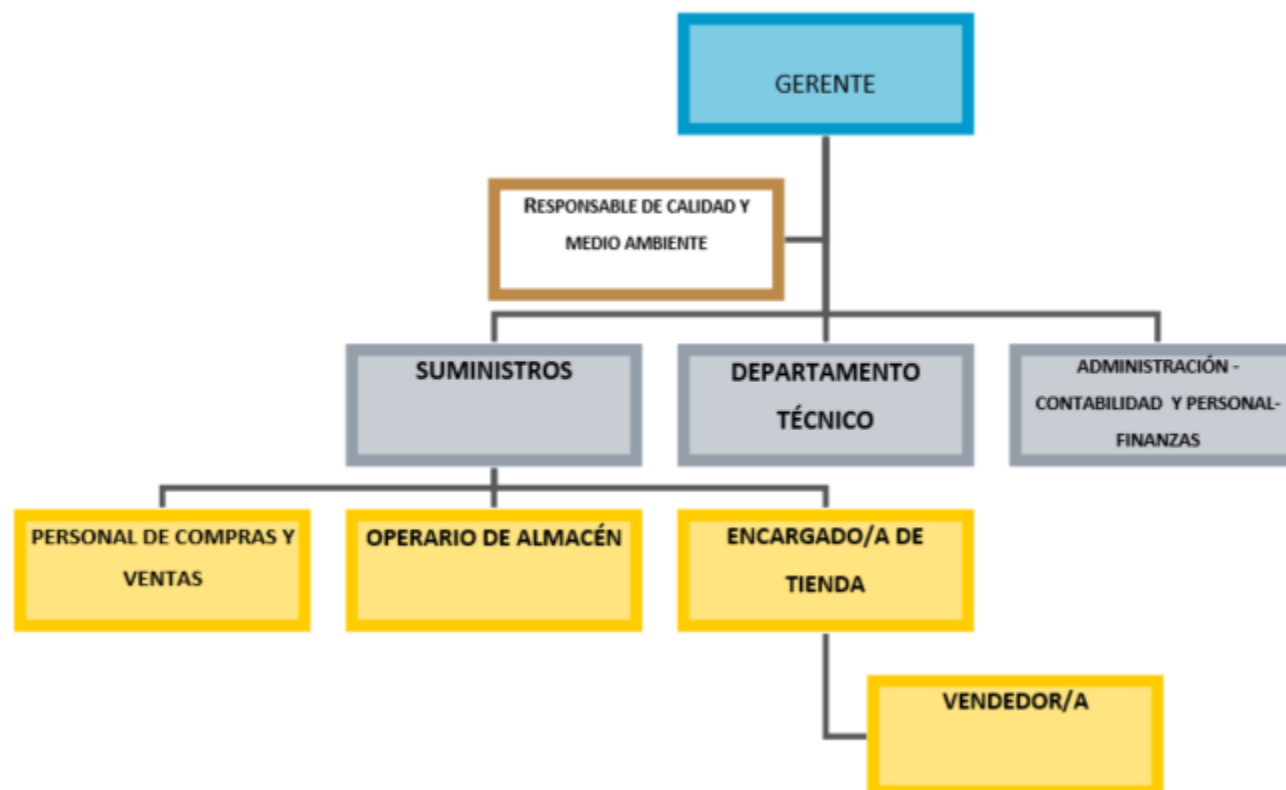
GERENTE

RESPONSABLE DE CALIDAD Y MEDIO AMBIENTE

SUMINISTROS

DEPARTAMENTO TÉCNICO

ADMINISTRACIÓN - CONTABILIDAD Y PERSONAL-FINANZAS

PERSONAL DE COMPRAS Y VENTAS

OPERARIO DE ALMACÉN

ENCARGADO/A DE TIENDA

VENDEDOR/A